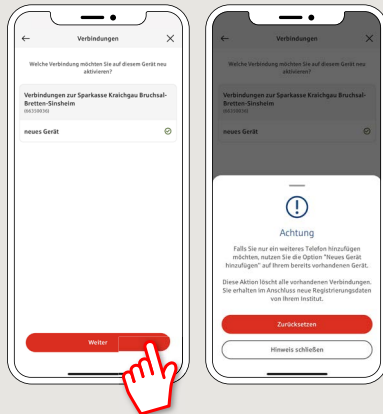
Verbindungen

Welche Verbindung möchten Sie auf diesem Gerät neu aktivieren?

Verbindungen zur Sparkasse Kraichgau Bruchsal-Bretten-Sinsheim
(66350036)

neues Gerät

Weiter

Verbindungen

Welche Verbindung möchten Sie auf diesem Gerät neu aktivieren?

Verbindungen zur Sparkasse Kraichgau Bruchsal-Bretten-Sinsheim
(66350036)

neues Gerät

Achtung

Falls Sie nur ein weiteres Telefon hinzufügen möchten, nutzen Sie die Option "Neues Gerät hinzufügen" auf Ihrem bereits vorhandenen Gerät.

Diese Aktion löscht alle vorhandenen Verbindungen. Sie erhalten im Anschluss neue Registrierungsdaten von Ihrem Institut.

Zurücksetzen

Hinweis schließen